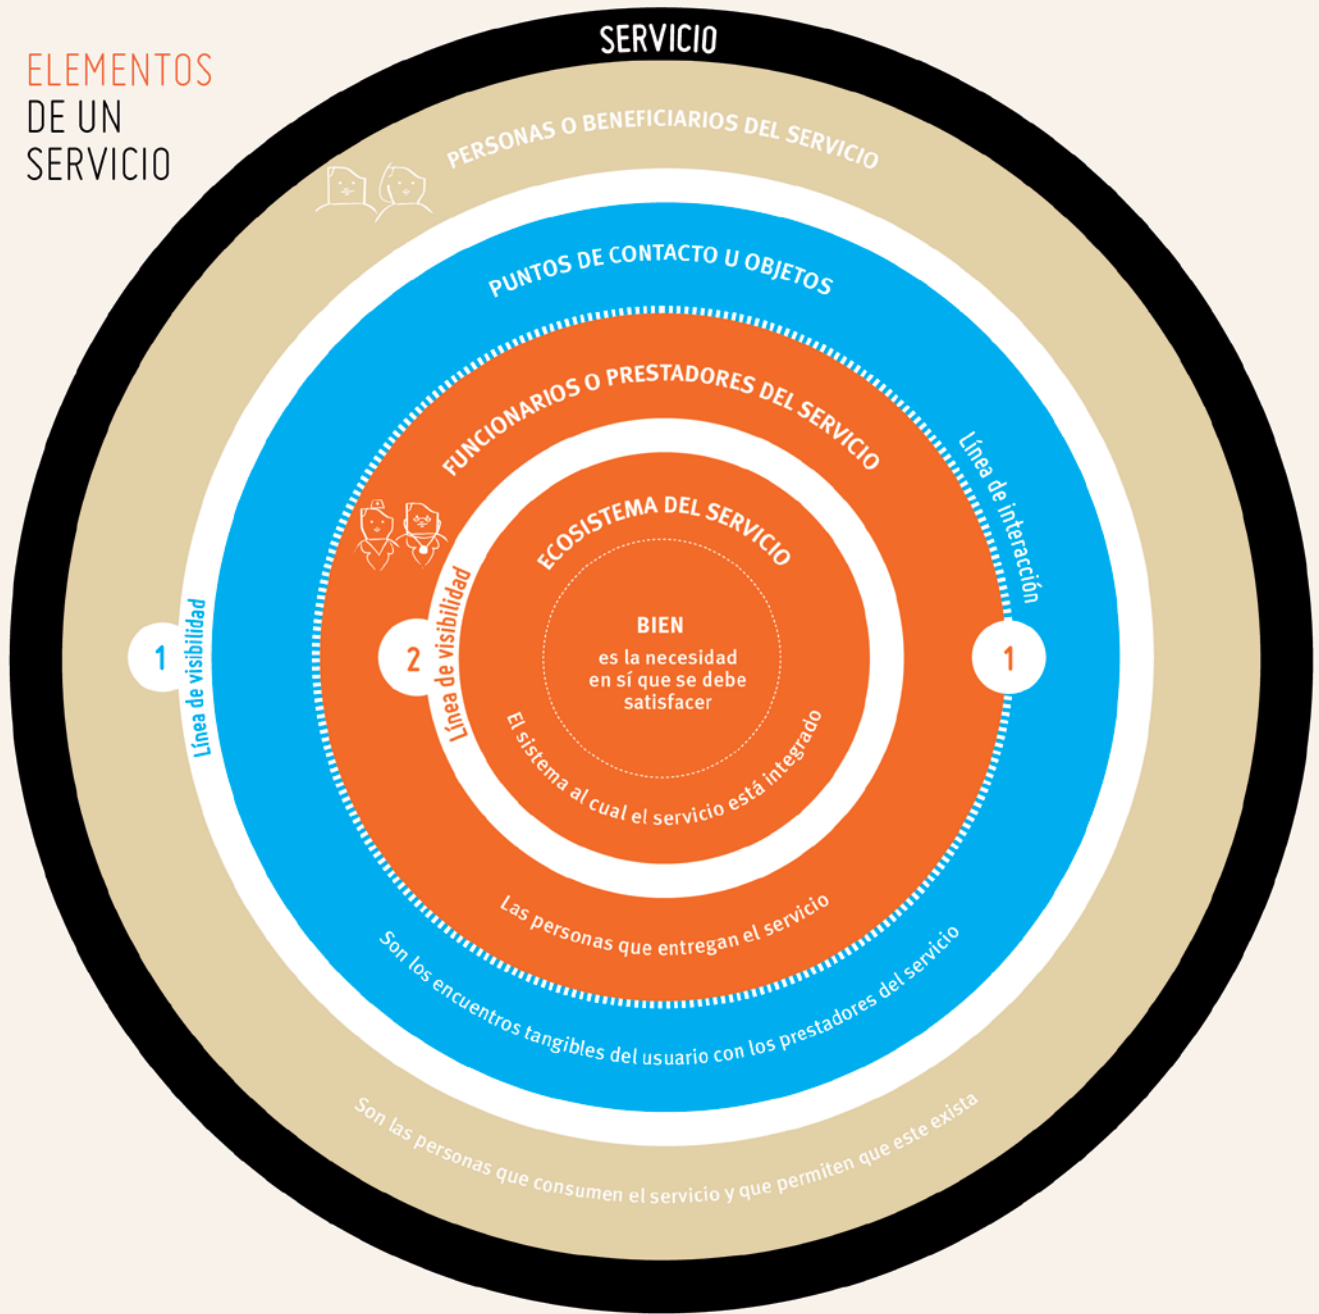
ELEMENTOS DE UN SERVICIO

SERVICIO

PERSONAS O BENEFICIARIOS DEL SERVICIO

PUNTOS DE CONTACTO U OBJETOS

FUNCIONARIOS O PRESTADORES DEL SERVICIO

Línea de interacción

ECOSISTEMA DEL SERVICIO

BIEN
es la necesidad en sí que se debe satisfacer

1

Línea de visibilidad

2

Línea de visibilidad

1

El sistema al cual el servicio está integrado

Las personas que entregan el servicio

Son los encuentros tangibles del usuario con los prestadores del servicio

Son las personas que consumen el servicio y que permiten que este exista